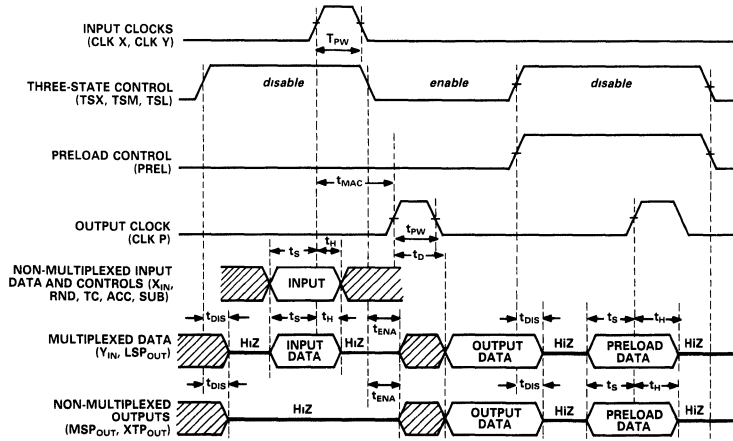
INPUT CLOCKS
(CLK X, CLK Y)

$T_{PW}$

THREE-STATE CONTROL
(TSX, TSM, TSL)

disable

enable

disable

PRELOAD CONTROL
(PREL)

$t_{MAC}$

OUTPUT CLOCK
(CLK P)

$t_{PW}$

$t_S$

$t_H$

$t_D$

NON-MULTIPLEXED INPUT
DATA AND CONTROLS ($X_{IN}$,
RND, TC, ACC, SUB)

INPUT

$t_{DIS}$

$t_S$

$t_H$

$t_{ENA}$

$t_{DIS}$

$t_S$

$t_H$

MULTIPLEXED DATA
($Y_{IN}$, $LSP_{OUT}$)

HiZ

INPUT
DATA

HiZ

OUTPUT
DATA

HiZ

PRELOAD
DATA

HiZ

$t_{DIS}$

$t_{DIS}$

$t_S$

$t_H$

$t_{ENA}$

NON-MULTIPLEXED
OUTPUTS
($MSP_{OUT}$, $XTP_{OUT}$)

HiZ

OUTPUT
DATA

HiZ

PRELOAD
DATA

HiZ